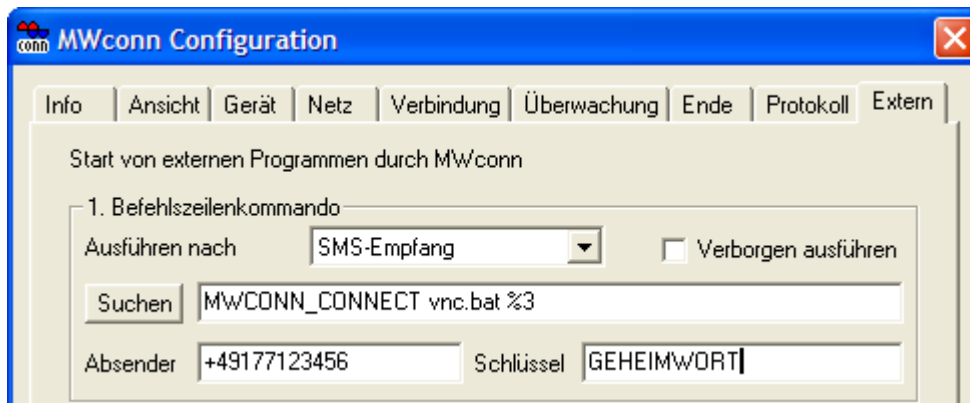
conn MWconn Configuration

Info | Ansicht | Gerät | Netz | Verbindung | Überwachung | Ende | Protokoll | Extern

Start von externen Programmen durch MWconn

1. Befehlszeilenkommando

Ausführen nach SMS-Empfang

Verborgen ausführen

Suchen MWCONN_CONNECT vnc.bat %3

Absender +49177123456 Schlüssel GEHEIMWORT